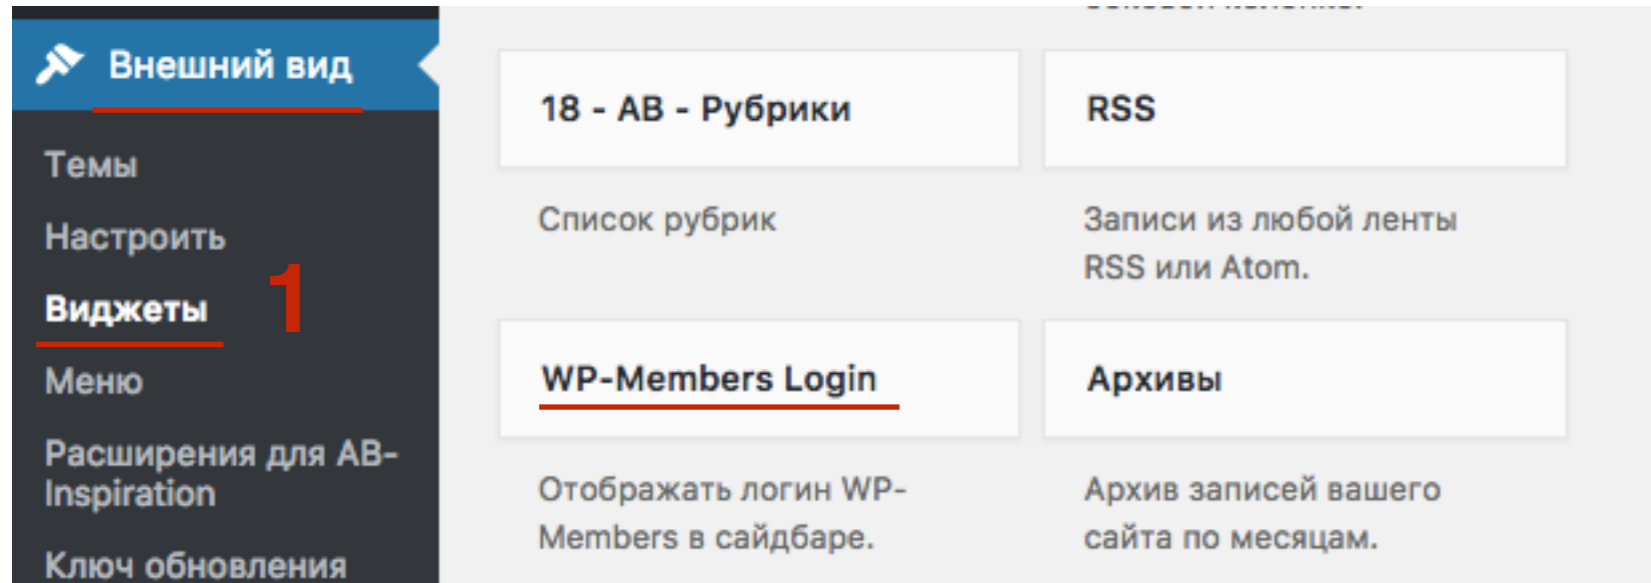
Внешний вид

Темы

Настроить

Виджеты 1

Меню

Расширения для AB-Inspiration

Ключ обновления

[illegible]

18 - AB - Рубрики

Список рубрик

RSS

Записи из любой ленты RSS или Atom.

WP-Members Login

Отображать логин WP-Members в сайдбаре.

Архивы

Архив записей вашего сайта по месяцам.